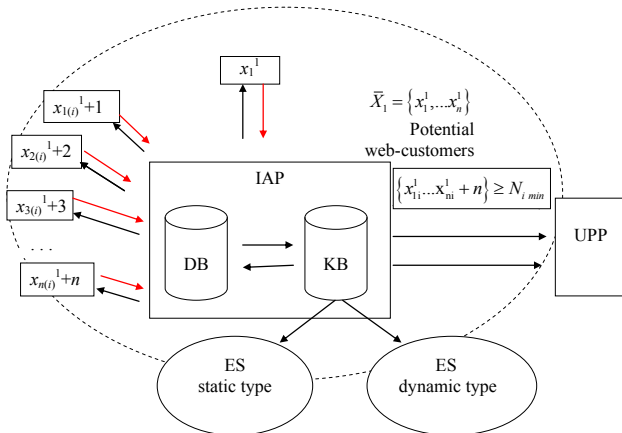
$x_1{}^1$

$\bar{X}_1 = \{x_1^1, ... x_n^1\}$

Potential web-customers

$x_{1(i)}{}^1+1$

$x_{2(i)}{}^1+2$

$x_{3(i)}{}^1+3$

. . .

$x_{n(i)}{}^1+n$

IAP

$\{x_{1i}^1 ... x_{ni}^1 + n\} \geq N_{i\ min}$

DB

KB

UPP

ES
static type

ES
dynamic type